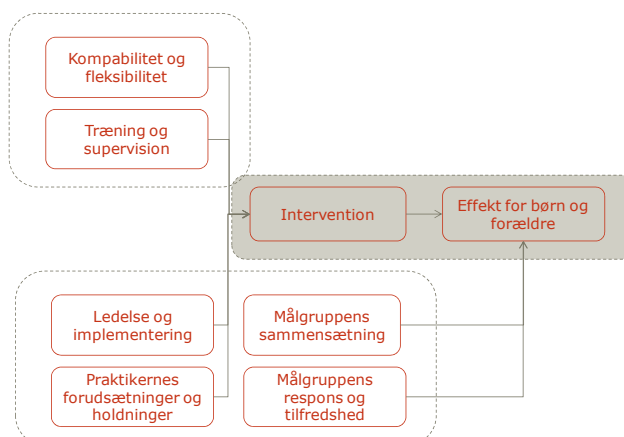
Kompabilitet og fleksibilitet

Træning og supervision

Intervention

Effekt for børn og forældre

Ledelse og implementering

Målgruppens sammensætning

Praktikernes forudsætninger og holdninger

Målgruppens respons og tilfredshed